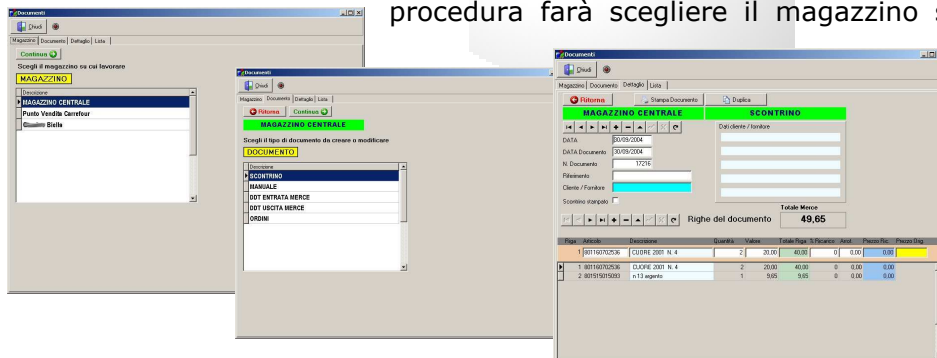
procedura farà scegliere il magazzino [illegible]

Documenti
Chiudi
Magazzino | Documento | Dettaglio | Lista
Continua
Scegli il magazzino su cui lavorare
MAGAZZINO
Descrizione
MAGAZZINO CENTRALE
Punto Vendita Carrefour
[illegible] Biella

Documenti
Chiudi
Magazzino | Documento | Dettaglio | Lista
Ritorna
Continua
MAGAZZINO CENTRALE
Scegli il tipo di documento da creare o modificare
DOCUMENTO
Descrizione
SCONTRINO
MANUALE
DDT ENTRATA MERCE
DDT USCITA MERCE
ORDINI

Documenti
Chiudi
Magazzino | Documento | Dettaglio | Lista
Ritorna
Stampa Documento
Duplica
MAGAZZINO CENTRALE
SCONTRINO
DATA 30/09/2004
DATA Documento 30/09/2004
N. Documento 17216
Riferimento
Cliente / Fornitore
Scontrino stampato
Dati cliente / fornitore
Totale Merce
Righe del documento
49,65

| Riga | Articolo | Descrizione | Quantità | Valore | Totale Riga | % Ricarico | Arrot. | Prezzo Ric. | Prezzo Diog. |
|---|---|---|---|---|---|---|---|---|---|
| 1 | 8011607025 36 | CUORE 2001 N. 4 | 2 | 20,00 | 40,00 | 0 | 0,00 | 0,00 | |
| 1 | 801160702536 | CUORE 2001 N. 4 | 2 | 20,00 | 40,00 | 0 | 0,00 | 0,00 | |
| 2 | 801515015093 | n.13 argento | 1 | 9,65 | 9,65 | 0 | 0,00 | 0,00 | |